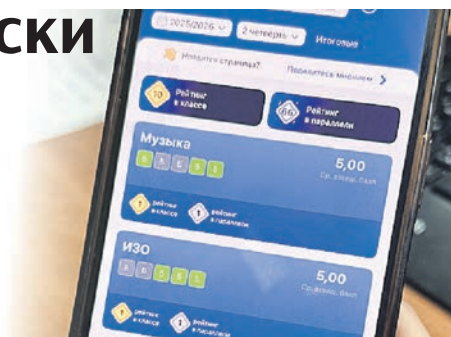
СКИ

2025/2026 2 четверть Итоговые

Нравится страница? Поделитесь мнением >

10 Рейтинг в классе

86 Рейтинг в параллели

Музыка

5 5 5 5 5

5,00

Ср. взвеш. балл

1 рейтинг в классе

1 Рейтинг в параллели

ИЗО

5 5 5 5 5

5,00

Ср. взвеш. балл

1 рейтинг в классе

1 Рейтинг в параллели